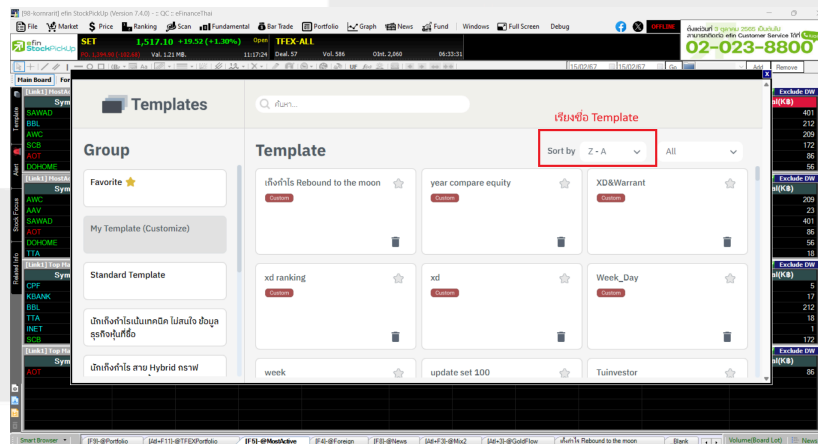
[fill-komsan] efin StockPickUp (Version 7.4.0) :: OC : eFinanceThai

File Market Price Ranking Scan Fundamental Bar Trade Portfolio Graph News Fund Windows Full Screen Debug

OFFLINE

efin StockPickUp

SET 1,517.10 +19.52 (+1.30%) Open

Vol. 1.21 MB. 11:17:24

TFEX-ALL

Deal. 57 Vol. 586 Obst. 2,060 06:33:31

02-023-8800

Main Board

Add Remove

Exclude DW

Templates

ค้นหา...

เรียงชื่อ Template

Group

Favorite

My Template (Customize)

Standard Template

นักเก็งกำไรเน้นเทคนิค ไม่สนใจ ข้อมูลธุรกิจหุ้นที่ซื้อ

นักเก็งกำไร สาย Hybrid กราฟ

Template

Sort by Z - A

All

เก็งกำไร Rebound to the moon
Custom

year compare equity
Custom

XD&Warrant
Custom

xd ranking
Custom

xd
Custom

Week_Day
Custom

week

update set 100

Tuinvestor

SAWAD
BBL
AWC
SCB
AOT
DOHOME
AMC
AAV
SAWAD
AOT
DOHOME
TTA
CPF
KBANK
BBL
TTA
INET
SCB
AOT

401
212
209
172
86
56
209
23
401
86
56
18
5
17
212
18
1
172
86

Template Alert Stock Focus Related Info

Smart Browser [F3]-@Portfolio [Alt+F11]-@TFEXPortfolio [F5]-@MostActive [F4]-@Foreign [F8]-@News [Alt+F3]-@Mix2 [Alt+3]-@GoldFlow เก็งกำไร Rebound to the moon Blank Volume(Board Lot)